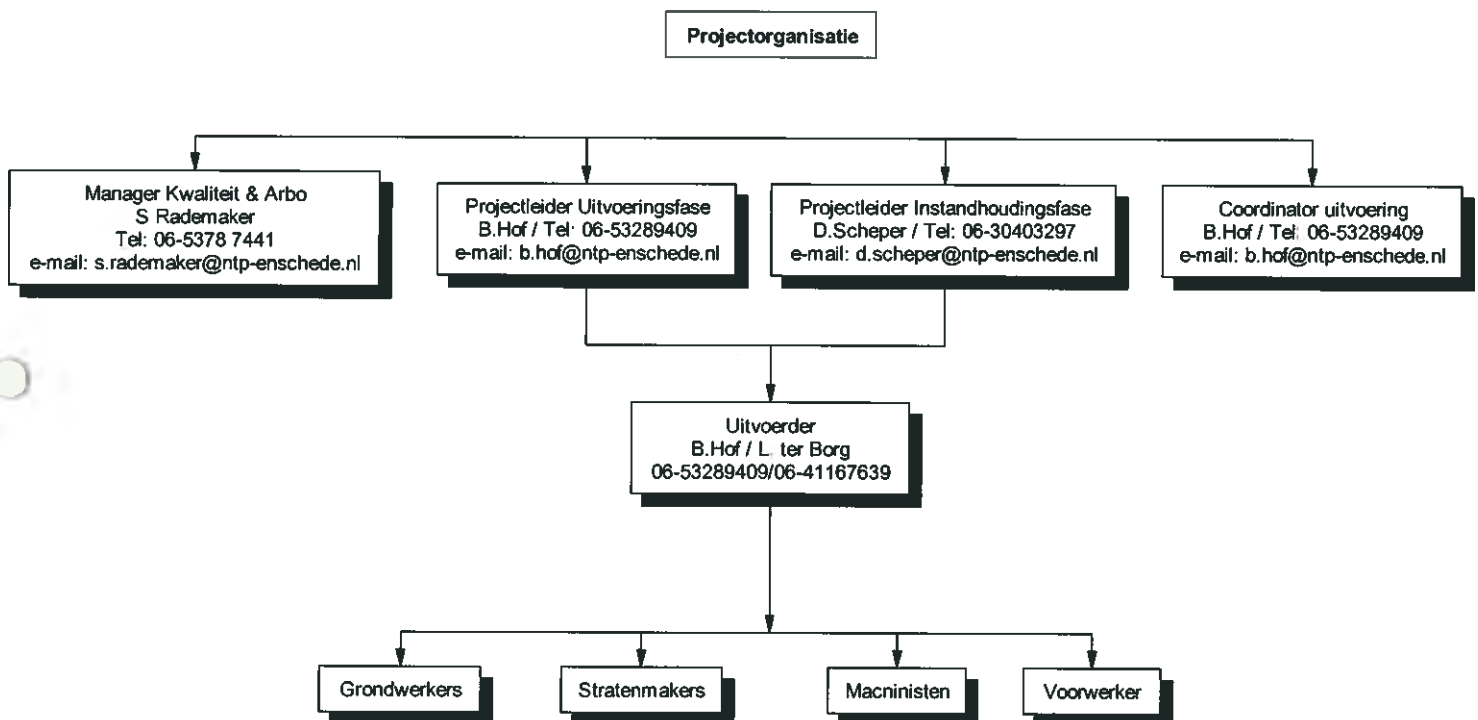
Projectorganisatie

Manager Kwaliteit & Arbo
S Rademaker
Tel: 06-5378 7441
e-mail: s.rademaker@ntp-enschede.nl

Projectleider Uitvoeringsfase
B.Hof / Tel: 06-53289409
e-mail: b.hof@ntp-enschede.nl

Projectleider Instandhoudingsfase
D.Scheper / Tel: 06-30403297
e-mail: d.scheper@ntp-enschede.nl

Coordinator uitvoering
B.Hof / Tel: 06-53289409
e-mail: b.hof@ntp-enschede.nl

Uitvoerder
B.Hof / L. ter Borg
06-53289409/06-41167639

Grondwerkers

Stratenmakers

Macninisten

Voorwerker